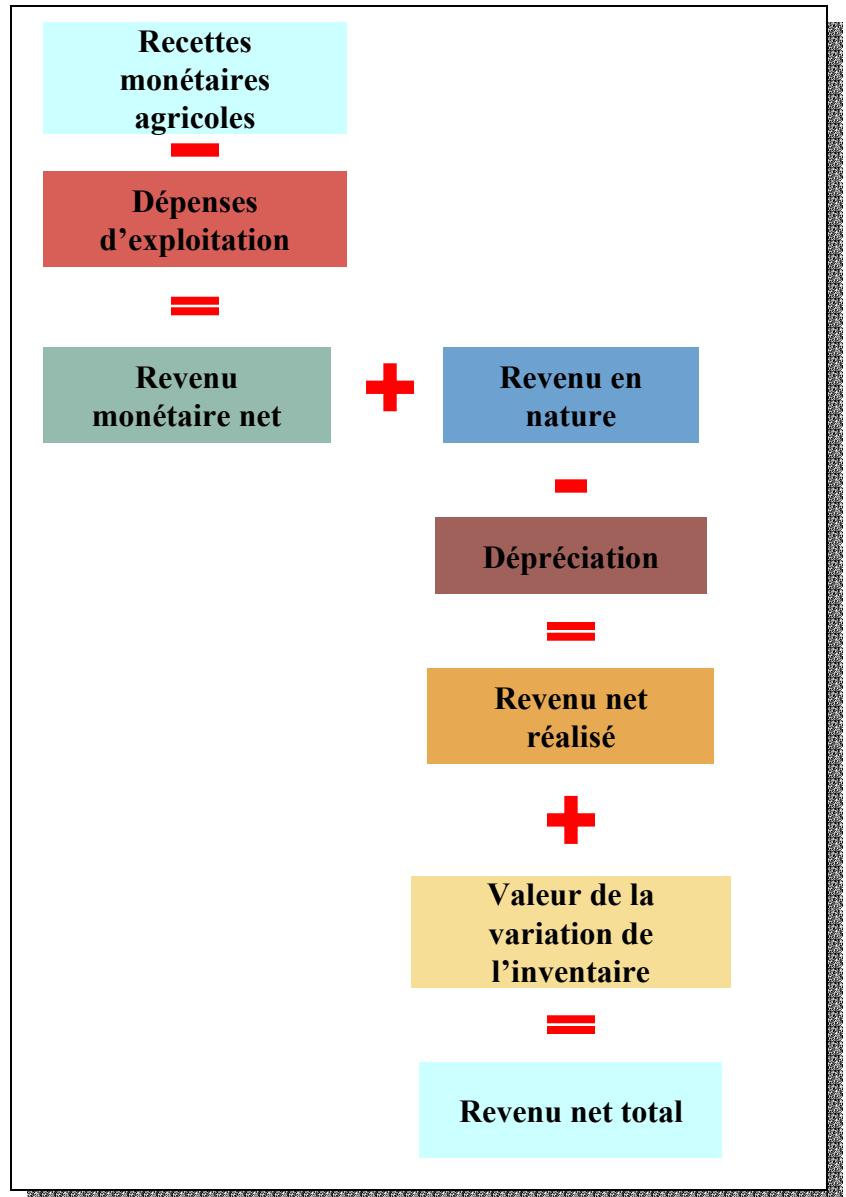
Recettes monétaires agricoles

−

Dépenses d’exploitation

=

Revenu monétaire net

+

Revenu en nature

−

Dépréciation

=

Revenu net réalisé

+

Valeur de la variation de l’inventaire

=

Revenu net total